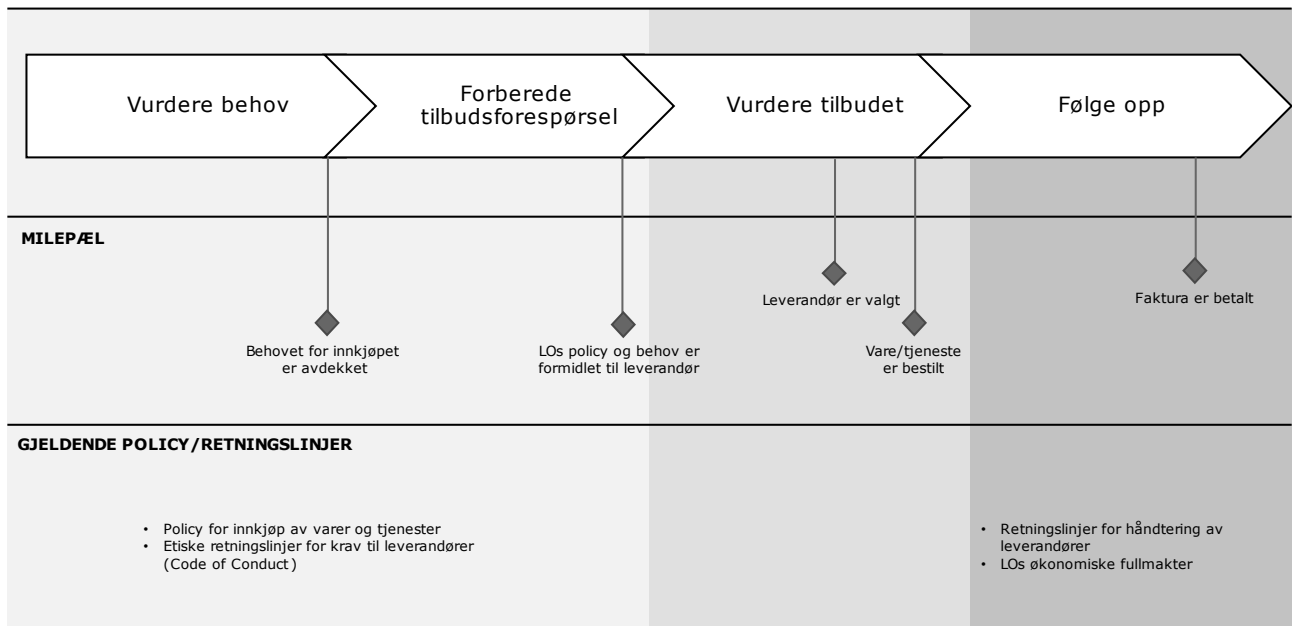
Vurdere behov

Forberede tilbudsforespørsel

Vurdere tilbudet

Følge opp

MILEPÆL

Behovet for innkjøpet er avdekket

LOs policy og behov er formidlet til leverandør

Leverandør er valgt

Vare/tjeneste er bestilt

Faktura er betalt

GJELDENDE POLICY/RETNINGSLINJER

• Policy for innkjøp av varer og tjenester
• Etiske retningslinjer for krav til leverandører (Code of Conduct)

• Retningslinjer for håndtering av leverandører
• LOs økonomiske fullmakter